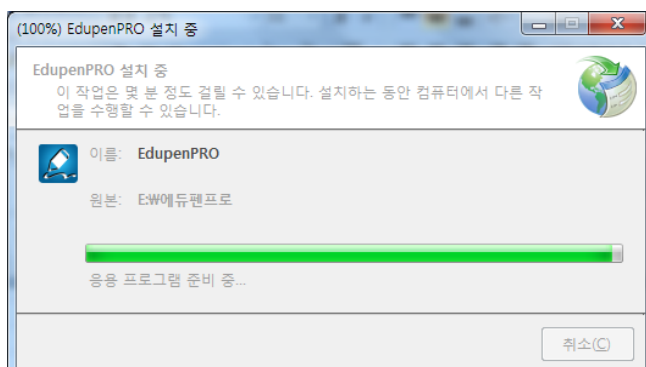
(100%) EdupenPRO 설치 중

EdupenPRO 설치 중

이 작업은 몇 분 정도 걸릴 수 있습니다. 설치하는 동안 컴퓨터에서 다른 작업을 수행할 수 있습니다.

이름: EdupenPRO

원본: E:₩에듀펜프로

응용 프로그램 준비 중...

취소(C)